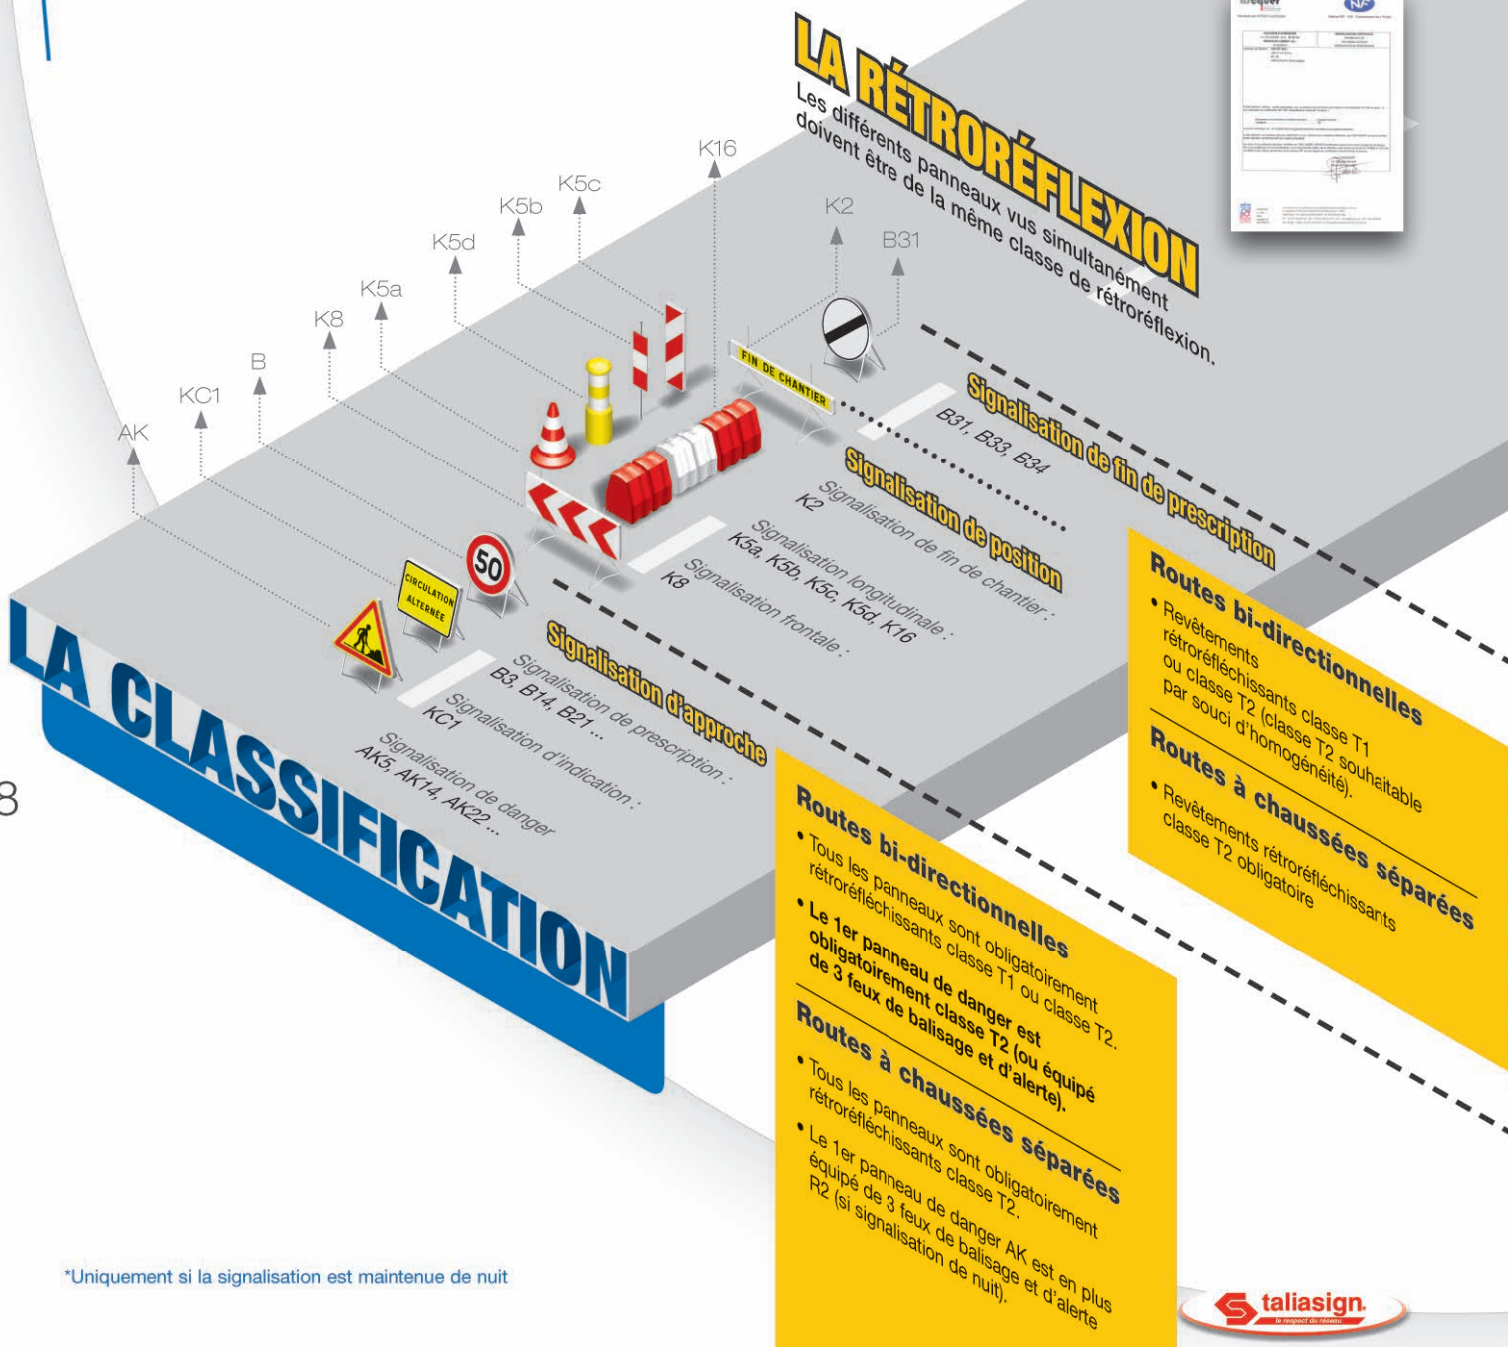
LA RÉTRORÉFLEXION

Les différents panneaux vus simultanément doivent être de la même classe de rétroréflexion.

K16
K5c
K5b
K5d
K5a
K8
B
KC1
AK
K2
B31

FIN DE CHANTIER

CIRCULATION ALTERNÉE

50

Signalisation de fin de prescription
B31, B33, B34

Signalisation de position
Signalisation de fin de chantier :
K2
Signalisation longitudinale :
K5a, K5b, K5c, K5d, K16
Signalisation frontale :
K8

Signalisation d'approche
Signalisation de prescription :
B3, B14, B21 ...
Signalisation d'indication :
KC1
Signalisation de danger
AK5, AK14, AK22 ...

LA CLASSIFICATION

Routes bi-directionnelles
• Revêtements rétroréfléchissants classe T1 ou classe T2 (classe T2 souhaitable par souci d'homogénéité).
Routes à chaussées séparées
• Revêtements rétroréfléchissants classe T2 obligatoire

Routes bi-directionnelles
• Tous les panneaux sont obligatoirement rétroréfléchissants classe T1 ou classe T2.
• Le 1er panneau de danger est obligatoirement classe T2 (ou équipé de 3 feux de balisage et d'alerte).
Routes à chaussées séparées
• Tous les panneaux sont obligatoirement rétroréfléchissants classe T2.
• Le 1er panneau de danger AK est en plus équipé de 3 feux de balisage et d'alerte R2 (si signalisation de nuit).

*Uniquement si la signalisation est maintenue de nuit

8

taliasign
le respect du réseau